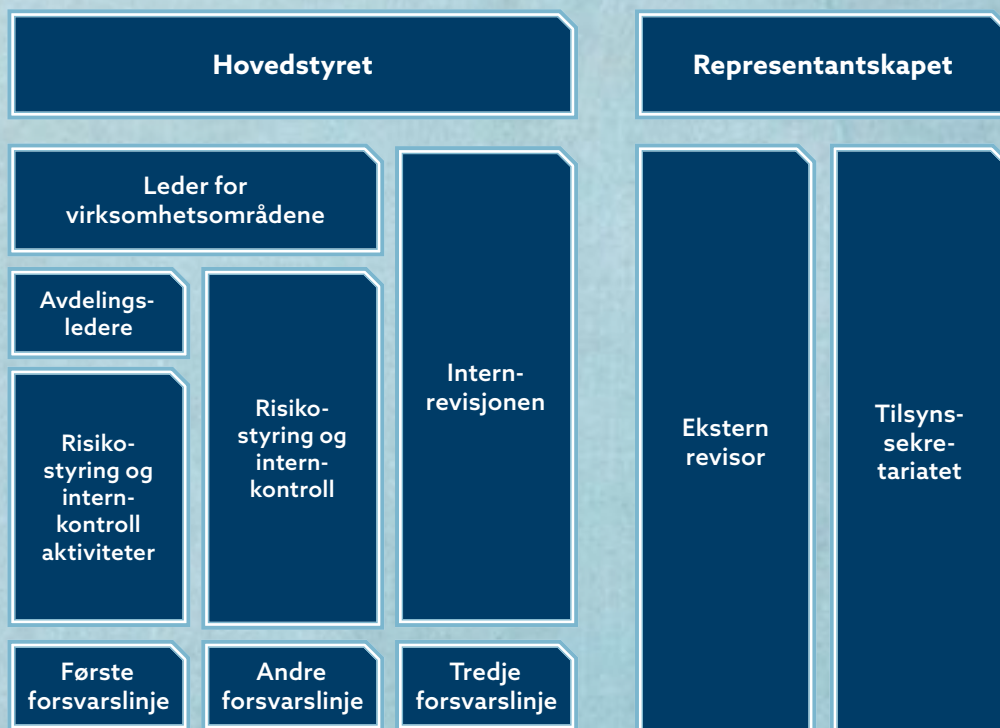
Hovedstyret

Representantskapet

Leder for virksomhetsområdene

Avdelingsledere

Risikostyring og internkontroll aktiviteter

Risikostyring og internkontroll

Internrevisjonen

Ekstern revisor

Tilsynssekretariatet

Første forsvarslinje

Andre forsvarslinje

Tredje forsvarslinje